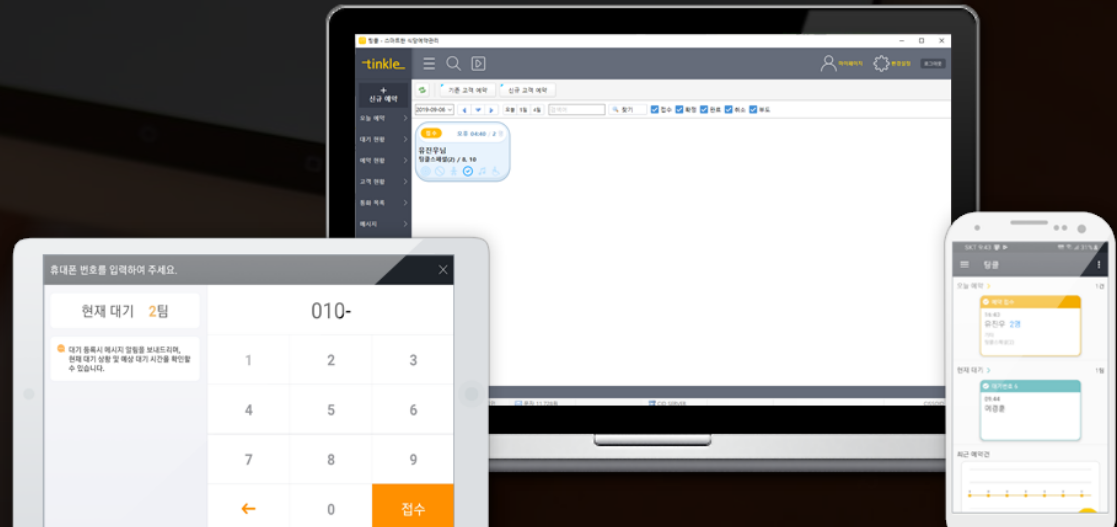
팅클 - 스마트한 식당예약관리

tinkle

기존 고객 예약
신규 고객 예약

+
신규 예약

오늘 예약
대기 현황
예약 현황
고객 현황
통화 목록
메시지

2019-09-06
오늘 1일 4일
찾기
접수 확정 완료 취소 부도

접수
오후 04:40
유진우님
팅클스페셜(2) / 8. 10

휴대폰 번호를 입력하여 주세요.

현재 대기 2팀

대기 등록시 메시지 알림을 보내드리며, 현재 대기 상황 및 예상 대기 시간을 확인할 수 있습니다.

010-

| 1 | 2 | 3 |
|---|---|---|
| 4 | 5 | 6 |
| 7 | 8 | 9 |
| ← | 0 | 접수 |

팅클

오늘 예약
14:40
유진우 2명

현재 대기
09:44
여경훈

최근 예약건